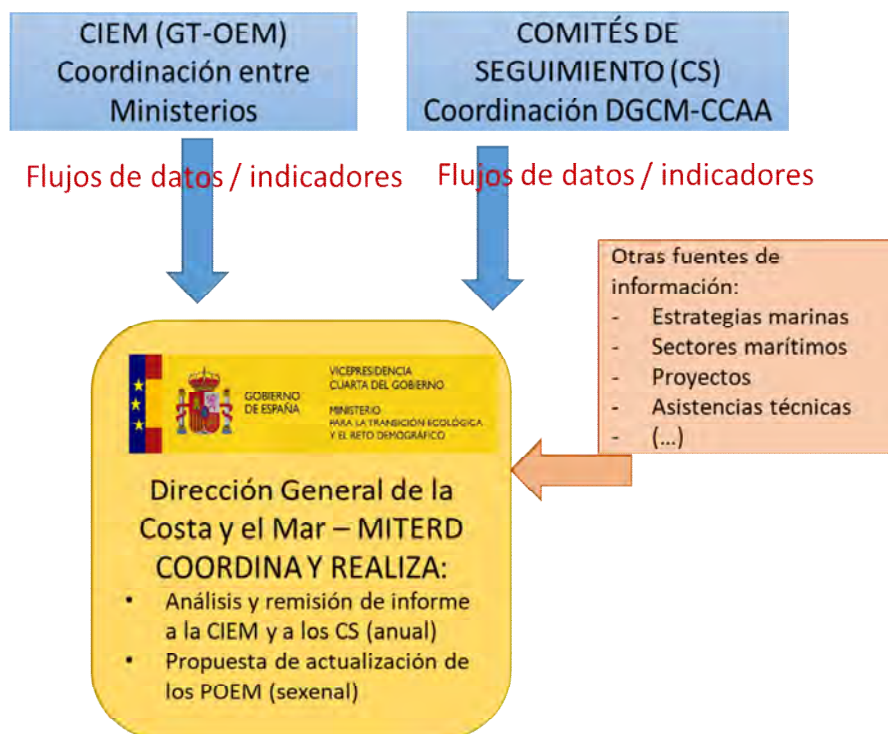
CIEM (GT-OEM)
Coordinación entre Ministerios

COMITÉS DE SEGUIMIENTO (CS)
Coordinación DGCM-CCAA

Flujos de datos / indicadores

Flujos de datos / indicadores

Otras fuentes de información:
- Estrategias marinas
- Sectores marítimos
- Proyectos
- Asistencias técnicas
- (...)

GOBIERNO DE ESPAÑA
VICEPRESIDENCIA CUARTA DEL GOBIERNO
MINISTERIO PARA LA TRANSICIÓN ECOLÓGICA Y EL RETO DEMOGRÁFICO

Dirección General de la Costa y el Mar – MITERD
COORDINA Y REALIZA:
• Análisis y remisión de informe a la CIEM y a los CS (anual)
• Propuesta de actualización de los POEM (sexenal)